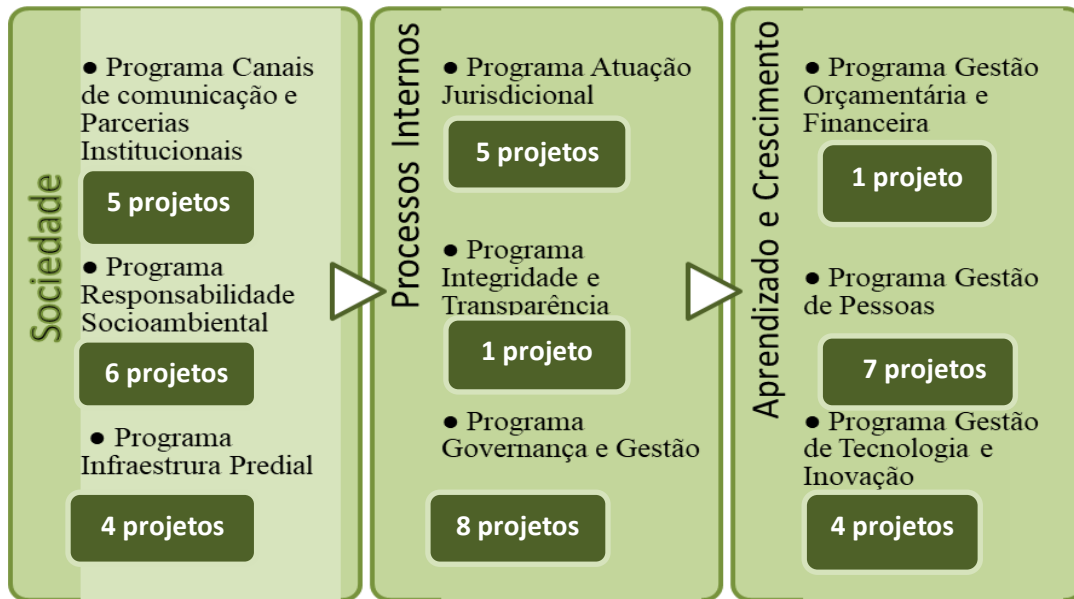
Sociedade

● Programa Canais de comunicação e Parcerias Institucionais

5 projetos

● Programa Responsabilidade Socioambiental

6 projetos

● Programa Infraestrura Predial

4 projetos

Processos Internos

● Programa Atuação Jurisdicional

5 projetos

● Programa Integridade e Transparência

1 projeto

● Programa Governança e Gestão

8 projetos

Aprendizado e Crescimento

● Programa Gestão Orçamentária e Financeira

1 projeto

● Programa Gestão de Pessoas

7 projetos

● Programa Gestão de Tecnologia e Inovação

4 projetos